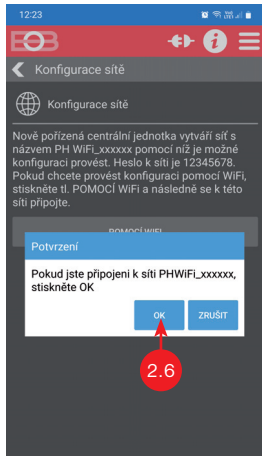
12:23

EOB

Konfigurace sítě

Konfigurace sítě

Nově pořízená centrální jednotka vytváří síť s názvem PH WiFi_xxxxxx pomocí níž je možné konfiguraci provést. Heslo k síti je 12345678. Pokud chcete provést konfiguraci pomocí WiFi, stiskněte tl. POMOCÍ WiFi a následně se k této síti připojte.

POMOCÍ WIFI

Potvrzení

Pokud jste připojeni k síti PHWiFi_xxxxxx, stiskněte OK

OK

ZRUŠIT

2.6